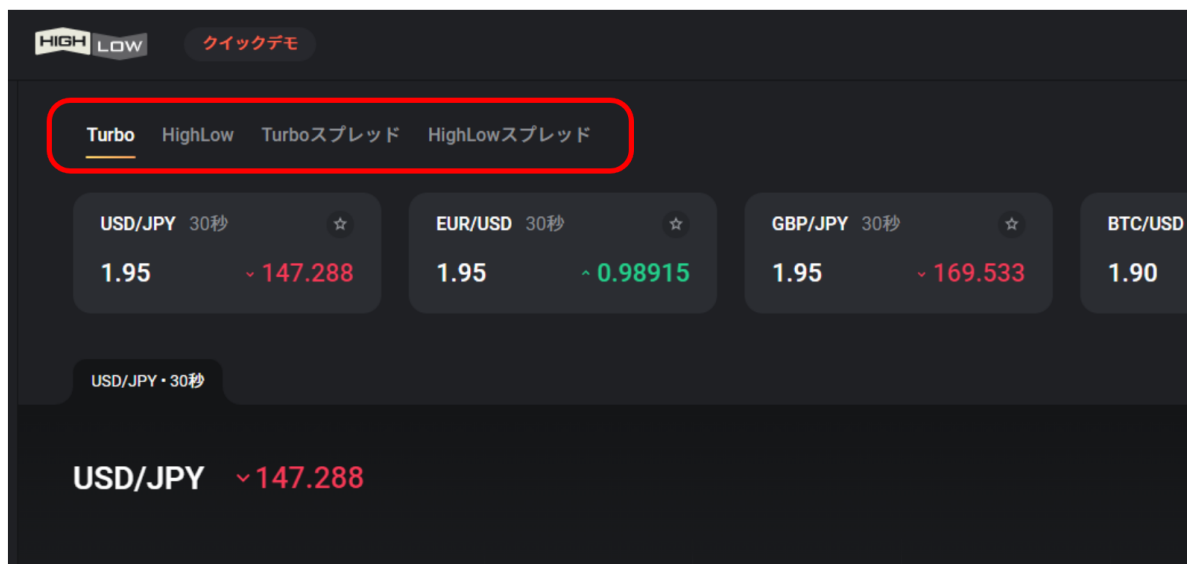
HIGH LOW クイックデモ

Turbo HighLow Turboスプレッド HighLowスプレッド

USD/JPY 30秒 ☆
1.95 147.288

EUR/USD 30秒 ☆
1.95 0.98915

GBP/JPY 30秒 ☆
1.95 169.533

BTC/USD
1.90

USD/JPY・30秒

USD/JPY 147.288